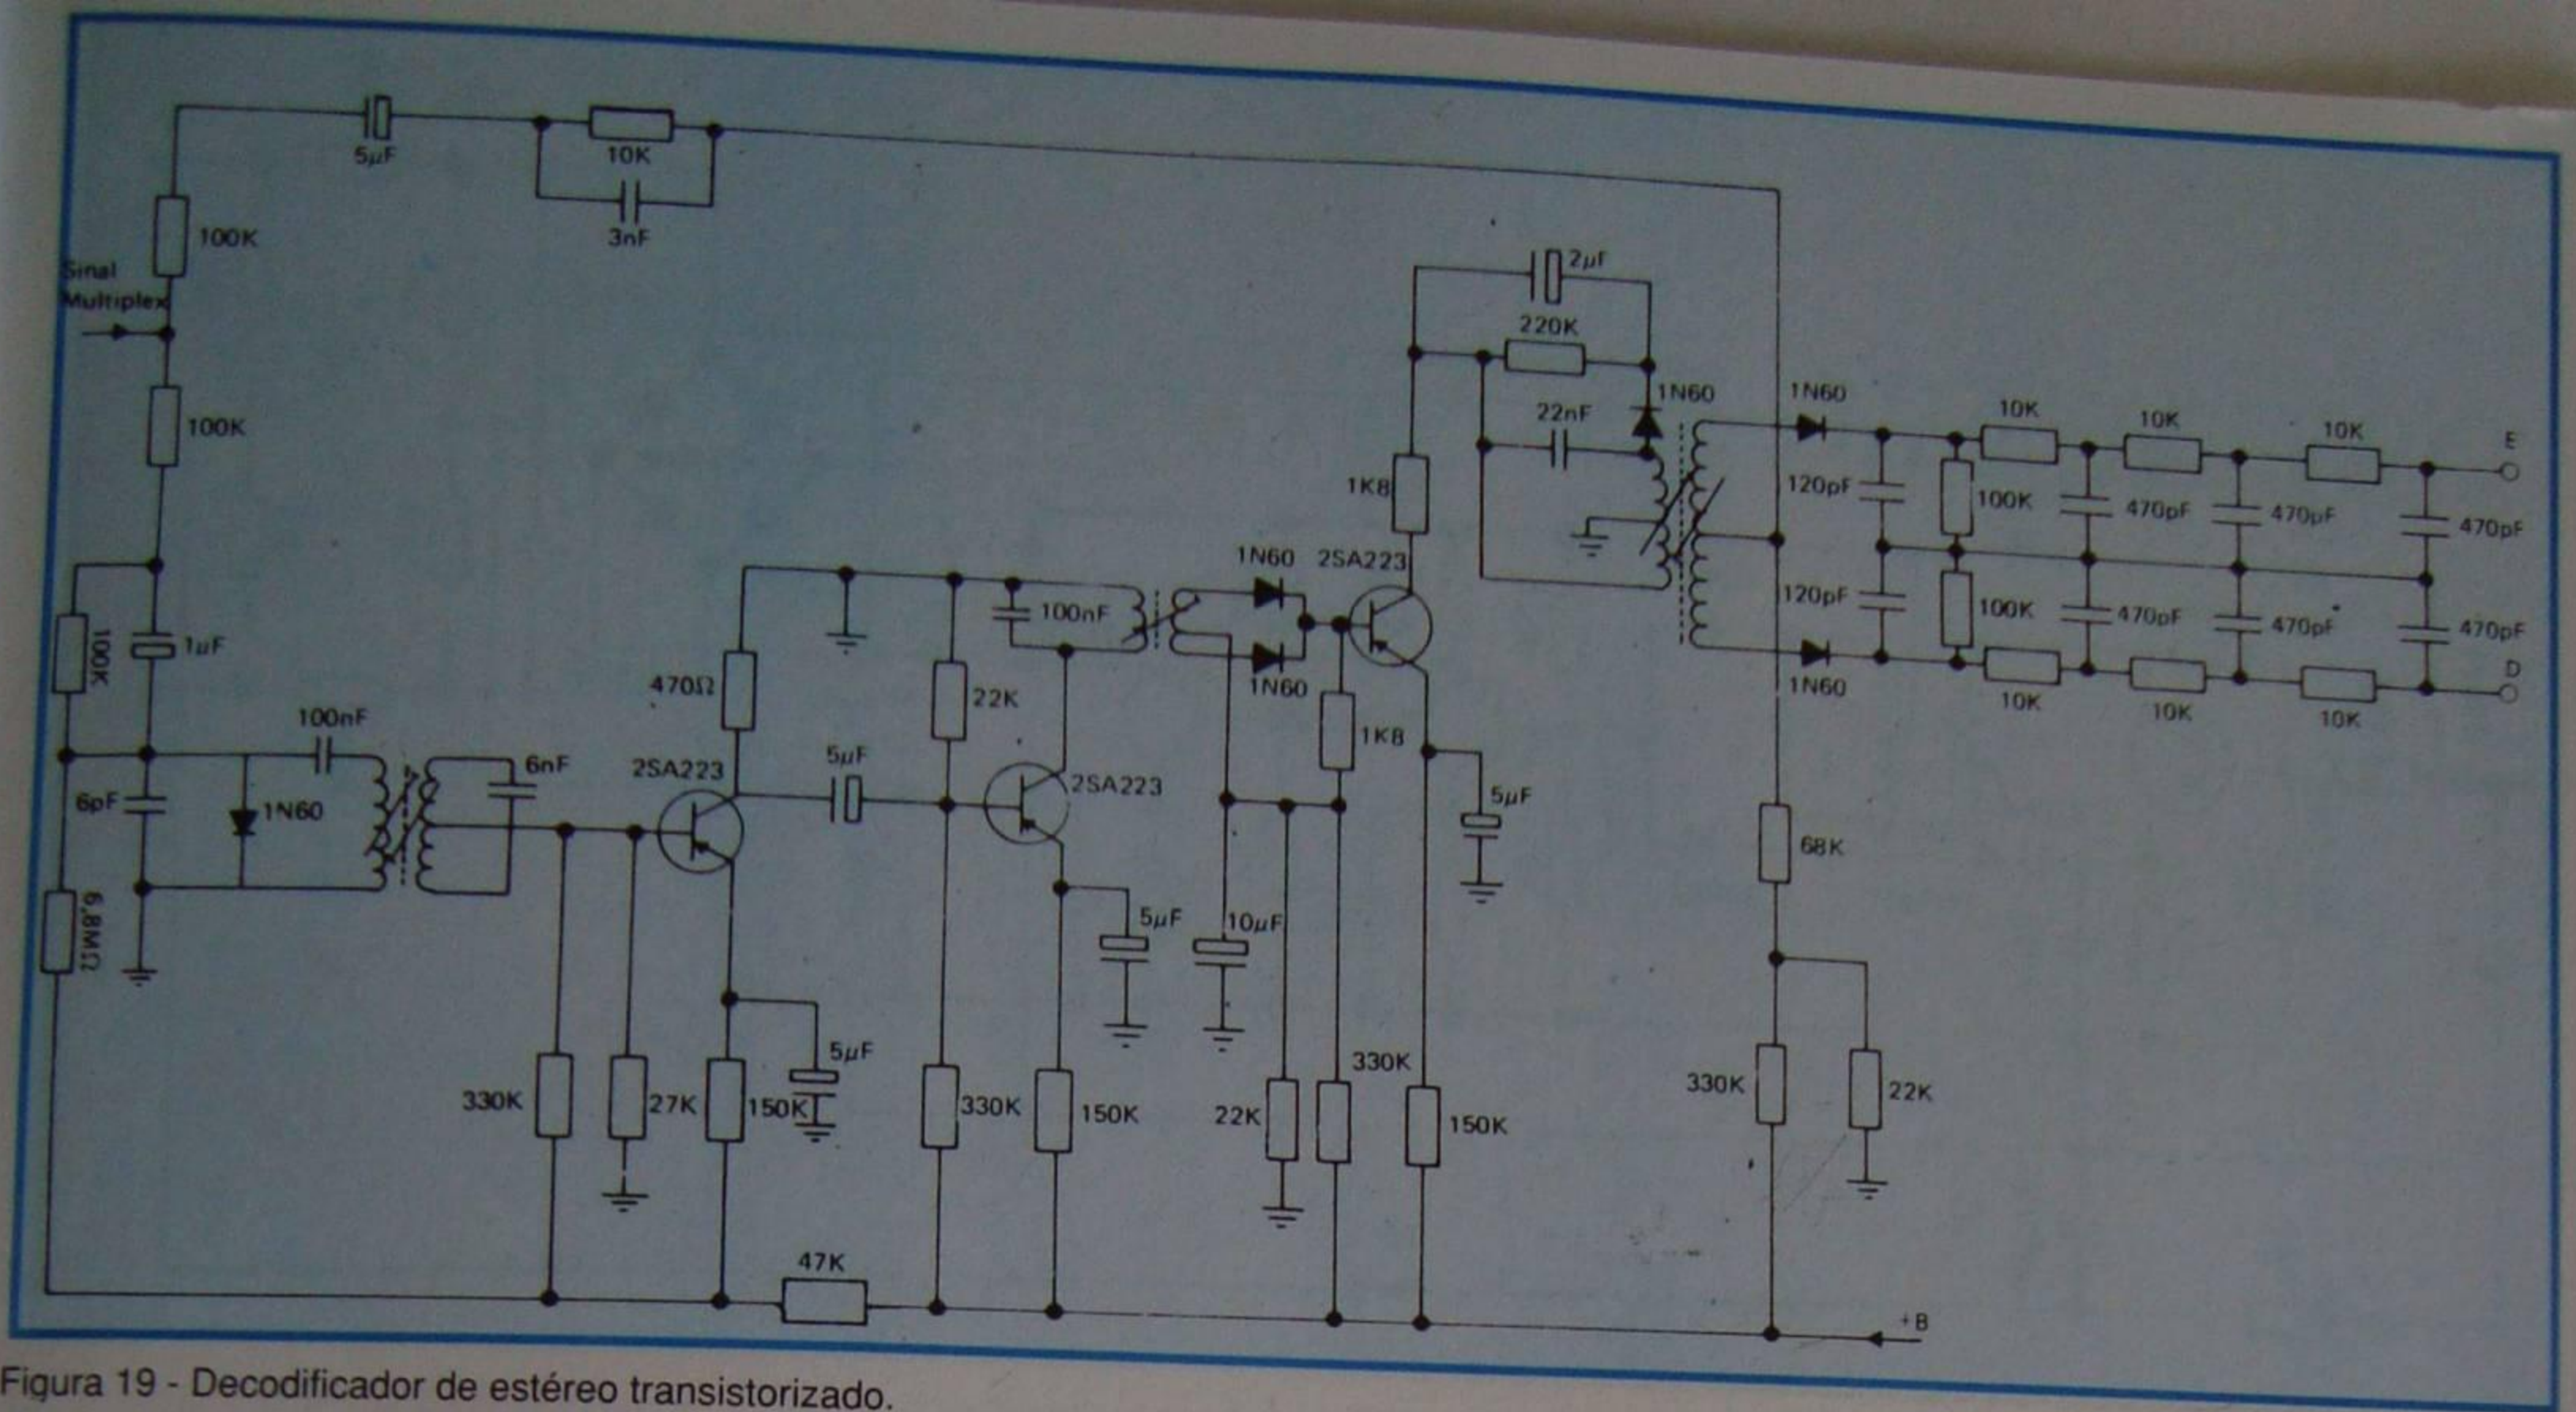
5µF
10K
3nF
100K
Sinal Multiplex
100K
100K
1µF
6pF
6,8MΩ
1N60
100nF
6nF
2SA223
470Ω
5µF
2SA223
22K
100nF
1N60
1N60
2SA223
1K8
1K8
2µF
220K
22nF
1N60
1N60
120pF
120pF
1N60
10K
10K
10K
100K
100K
470pF
470pF
470pF
470pF
470pF
470pF
10K
10K
10K
E
D
5µF
5µF
10µF
5µF
68K
330K
27K
150K
330K
150K
22K
330K
150K
330K
22K
47K
+B

Figura 19 - Decodificador de estéreo transistorizado.